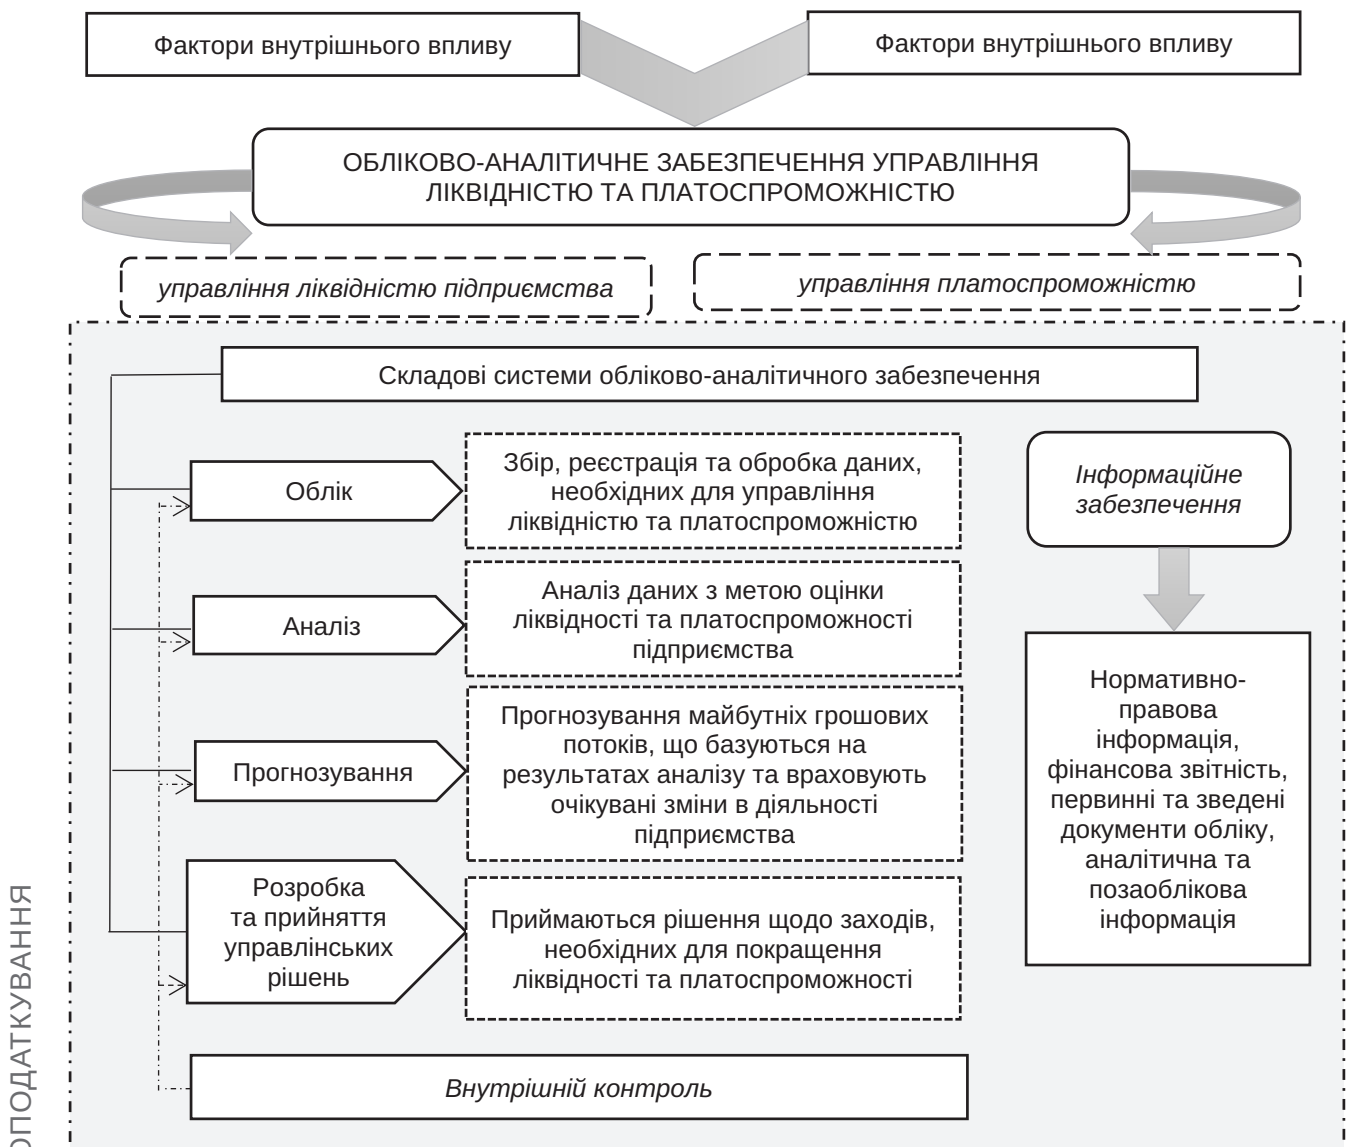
Фактори внутрішнього впливу

Фактори внутрішнього впливу

ОБЛІКОВО-АНАЛІТИЧНЕ ЗАБЕЗПЕЧЕННЯ УПРАВЛІННЯ ЛІКВІДНІСТЮ ТА ПЛАТОСПРОМОЖНІСТЮ

управління ліквідністю підприємства

управління платоспроможністю

Складові системи обліково-аналітичного забезпечення

Облік

Збір, реєстрація та обробка даних, необхідних для управління ліквідністю та платоспроможністю

Інформаційне забезпечення

Аналіз

Аналіз даних з метою оцінки ліквідності та платоспроможності підприємства

Прогнозування

Прогнозування майбутніх грошових потоків, що базуються на результатах аналізу та враховують очікувані зміни в діяльності підприємства

Нормативно-правова інформація, фінансова звітність, первинні та зведені документи обліку, аналітична та позаоблікова інформація

Розробка та прийняття управлінських рішень

Приймаються рішення щодо заходів, необхідних для покращення ліквідності та платоспроможності

Внутрішній контроль

ОПОДАТКУВАННЯ